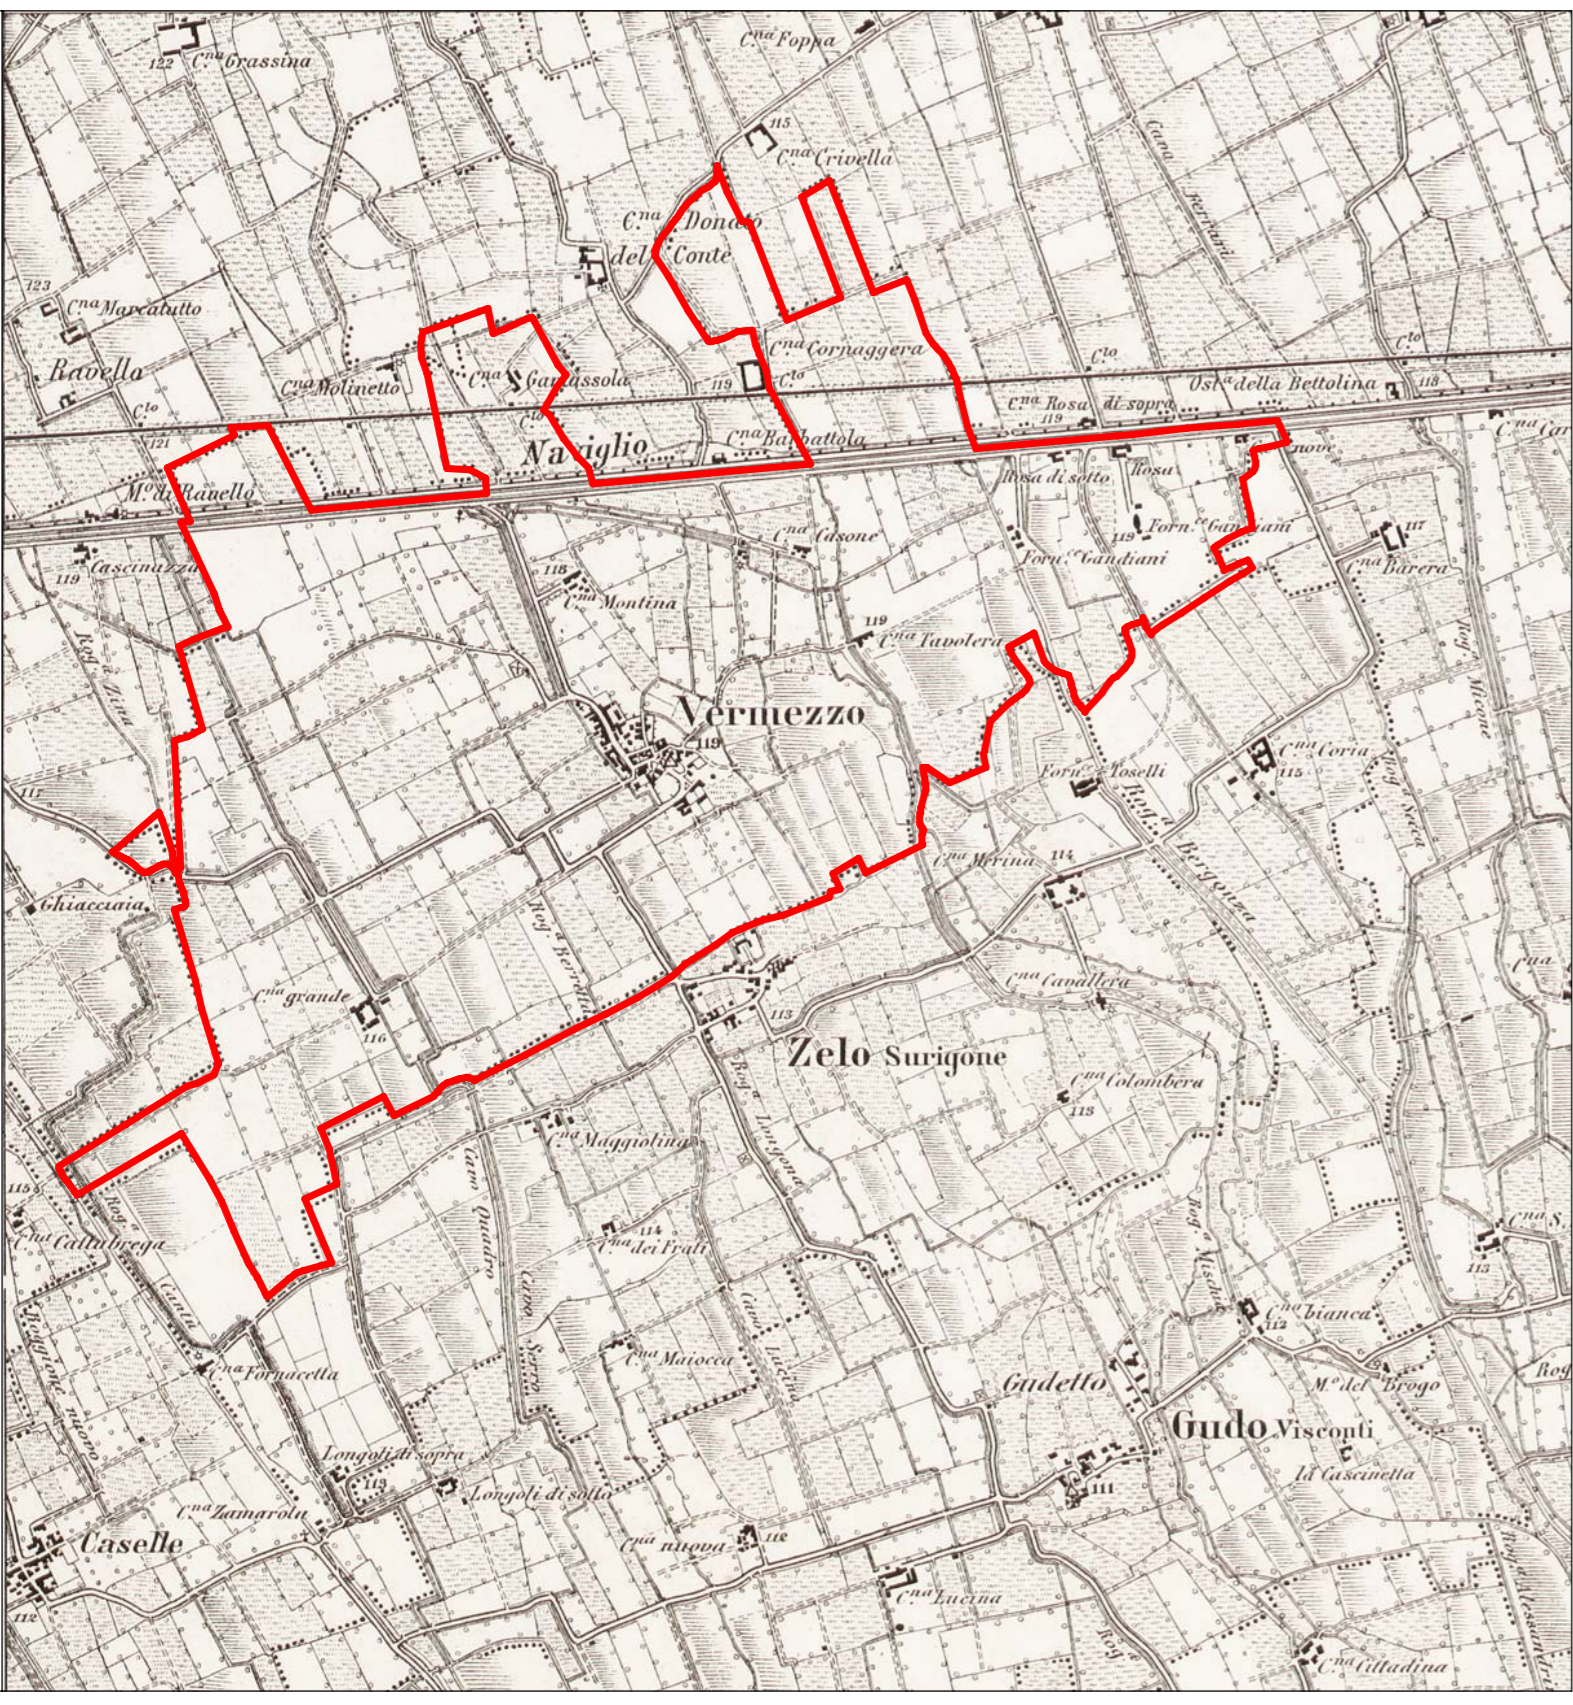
122 C.na Grassina
C.na Foppa
115 C.na Crivella
Cavo Ferrario
C.na Donato del Conte
123 C.na Marcatutto
Ravello
C.na Molinetto
C.na Gambissola
C.na Cornaggera
C.to
119
C.to
C.to
C.na Rosa di sopra
Ost.a della Bettolina
118
C.na Car
121
Naviglio
C.na Barbattola
119
M.o di Canello
Rosa di sotto
Rosa
nove
Forn.e Gandiani
Forn.e Gandiani
117
C.na Barera
119 Cascinazza
118
C.na Casone
C.na Montina
119 C.na Tavolera
Rog. Acqua
Rog. Ticcone
Vermezzo
119
Forn.e Toselli
C.na Coria 115
Rog. Secca
Rog. Bergonza
117
C.na Merina
114
Ghiacciaia
Rog. Beretta
C.na
C.na Cavallera
C.na grande
116
113
Zelo Surigone
C.na Colombera
113
Cavo Quadro
C.na Maggiolina
Rog. Lavigona
115
C.na Callabrega
Rog.
Cavo Serra
114 C.na dei Frati
Rog. Nicolina
C.na S.
113
C.na bianca
112
Conta
Bergone nuovo
C.na Fornacetta
C.na Maiocca
Cavo Lucini
Gudetto
M.o del Brogo
Rog.
Guido Visconti
La Cascinetta
Longoli di sopra
113
Longoli di sotto
111
C.na Zamarola
Caselle
112
C.na nuova
112
C.na Lucina
Rog.
C.na Cittadina
Rog. Cesarina